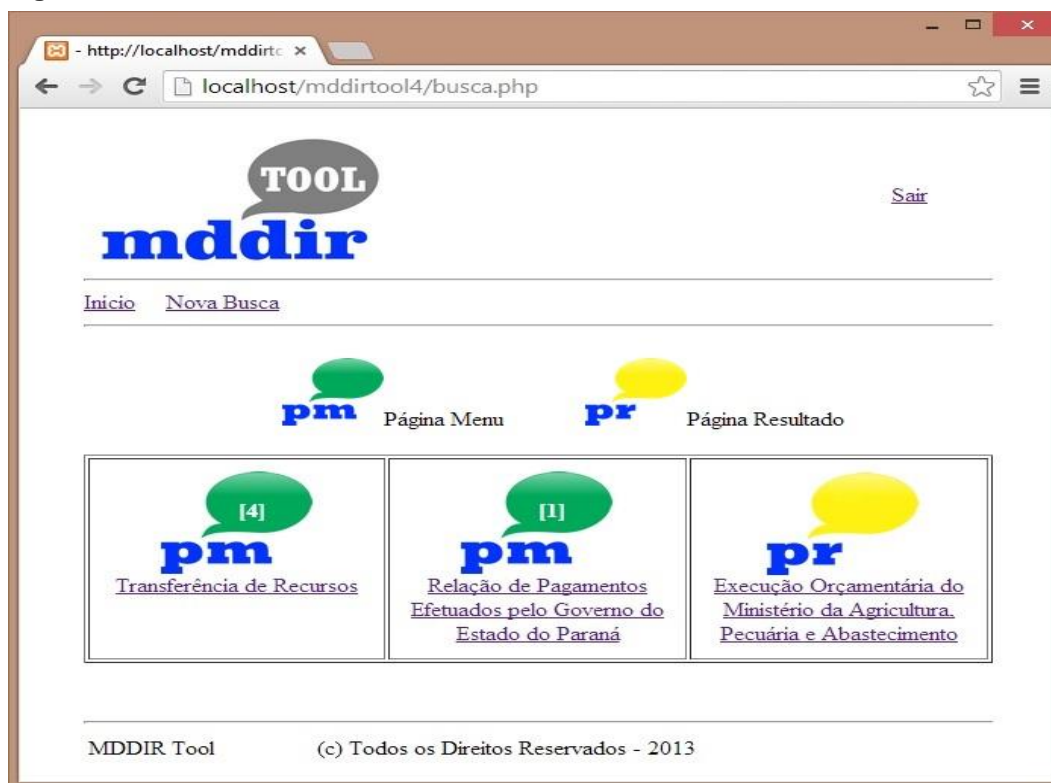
- http://localhost/mddirt ×

localhost/mddirtool4/busca.php

TOOL
mddir

Sair

Inicio Nova Busca

pm Página Menu pr Página Resultado

| [4] pm Transferência de Recursos | [1] pm Relação de Pagamentos Efetuados pelo Governo do Estado do Paraná | pr Execução Orçamentária do Ministério da Agricultura, Pecuária e Abastecimento |
|---|---|---|

MDDIR Tool (c) Todos os Direitos Reservados - 2013